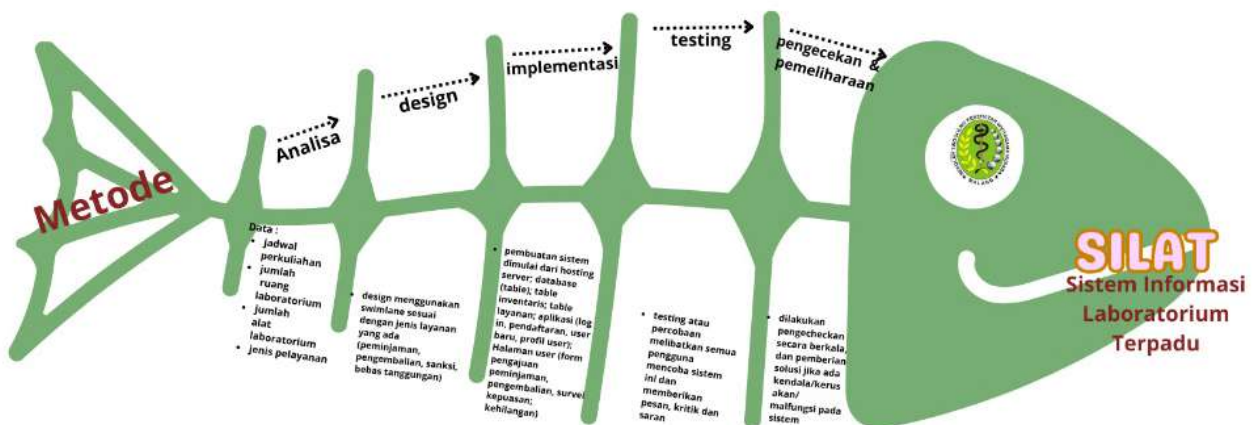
Metode

Analisa

design

implementasi

testing

pengecekan & pemeliharaan

Data :
• jadwal perkuliahan
• jumlah ruang laboratorium
• jumlah alat laboratorium
• jenis pelayanan

• design menggunakan swimlane sesuai dengan jenis layanan yang ada (peminjaman, pengembalian, sanksi, bebas tanggungan)

• pembuatan sistem dimulai dari hosting server; database (table); table inventaris; table layanan; aplikasi (log in, pendaftaran, user baru, profil user); Halaman user (form pengajuan peminjaman, pengembalian, survei kepuasan; kehilangan)

• testing atau percobaan melibatkan semua pengguna mencoba sistem ini dan memberikan pesan, kritik dan saran

• dilakukan pengecheckan secara berkala dan pemberian solusi jika ada kendala/kerusakan/malfungsi pada sistem

SILAT
Sistem Informasi Laboratorium Terpadu